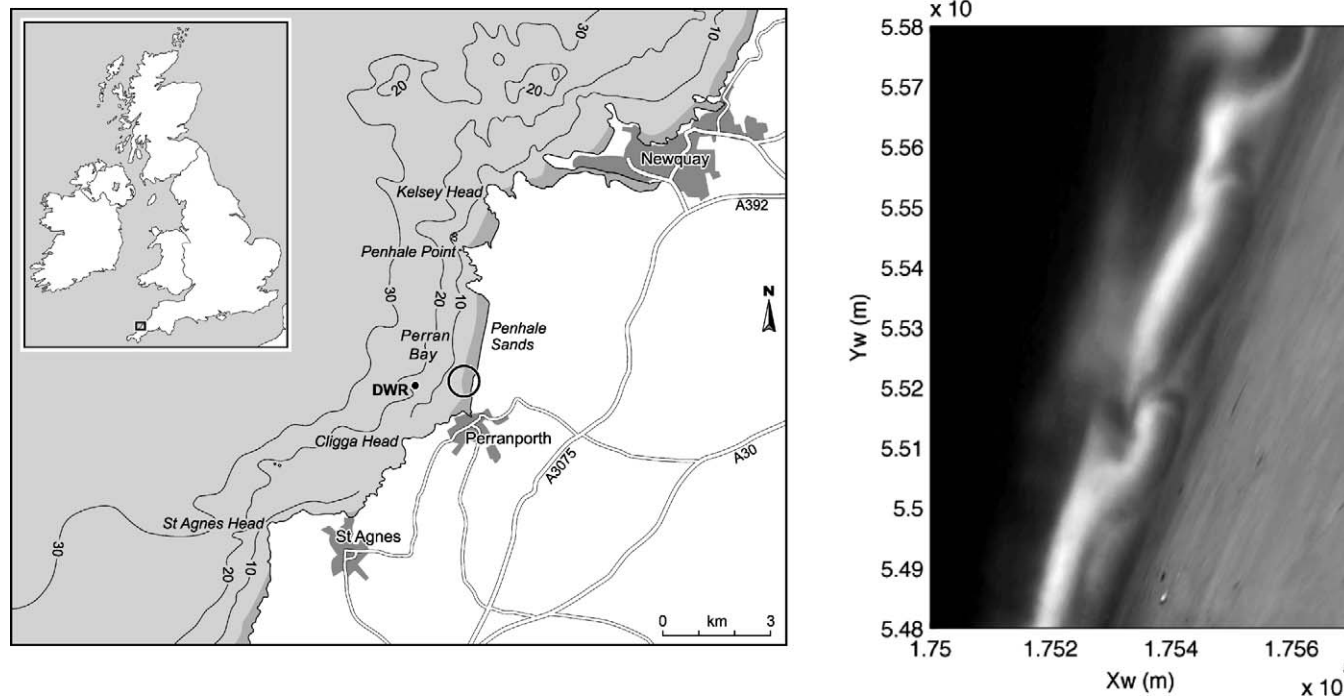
30
10
20
20
Newquay
Kelsey Head
A392
Penhale Point
30
20
10
N
Perran Bay
Penhale Sands
DWR
Perranporth
Cligga Head
A3075
A30
St Agnes Head
St Agnes
30
20
10
0 km 3

x 10
5.58
5.57
5.56
5.55
5.54
5.53
5.52
5.51
5.5
5.49
5.48
Yw (m)
1.75
1.752
1.754
1.756
Xw (m)
x 10